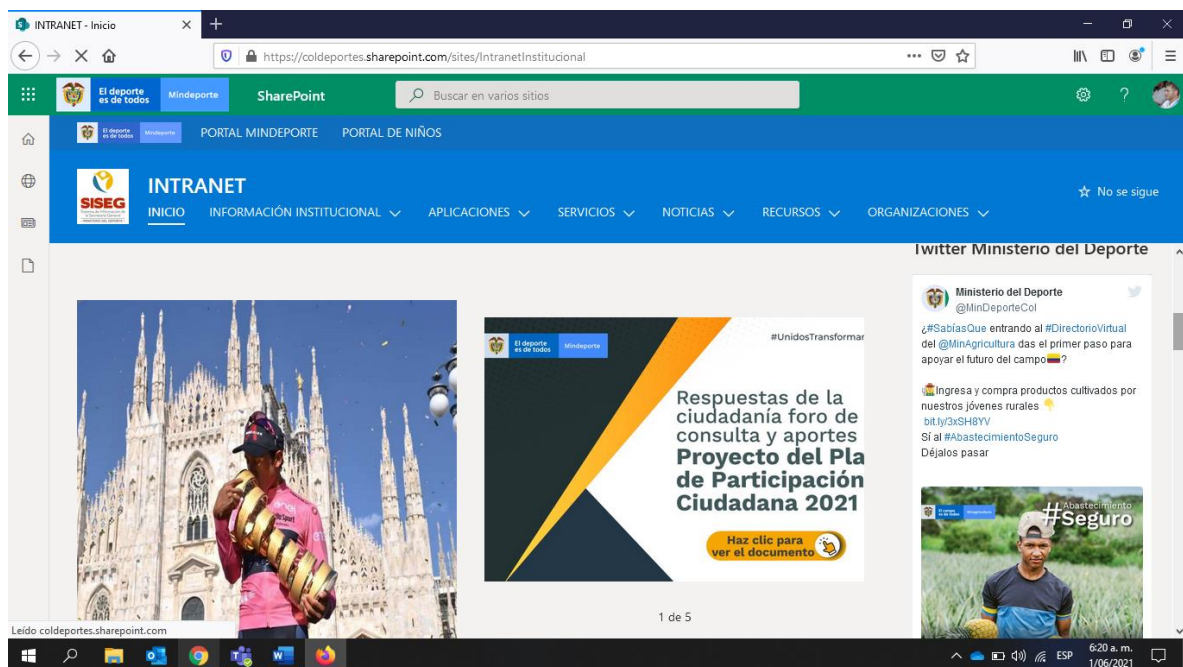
INTRANET - Inicio

https://coldeportes.sharepoint.com/sites/IntranetInstitucional

El deporte es de todos Mindeporte SharePoint Buscar en varios sitios

El deporte es de todos Mindeporte PORTAL MINDEPORTE PORTAL DE NIÑOS

SISEG

INTRANET

INICIO INFORMACIÓN INSTITUCIONAL APLICACIONES SERVICIOS NOTICIAS RECURSOS ORGANIZACIONES

No se sigue

Twitter Ministerio del Deporte

Ministerio del Deporte
@MinDeporteCol

¿#SabíasQue entrando al #DirectorioVirtual del @MinAgricultura das el primer paso para apoyar el futuro del campo?

Ingresa y compra productos cultivados por nuestros jóvenes rurales
bit.ly/3xSH8YV
Sí al #AbastecimientoSeguro
Déjalos pasar

El campo es de todos Minagricultura #Abastecimiento Seguro

El deporte es de todos Mindeporte #UnidosTransformar

Respuestas de la ciudadanía foro de consulta y aportes Proyecto del Pla de Participación Ciudadana 2021

Haz clic para ver el documento

1 de 5

Leído coldeportes.sharepoint.com

ESP 6:20 a. m. 1/06/2021